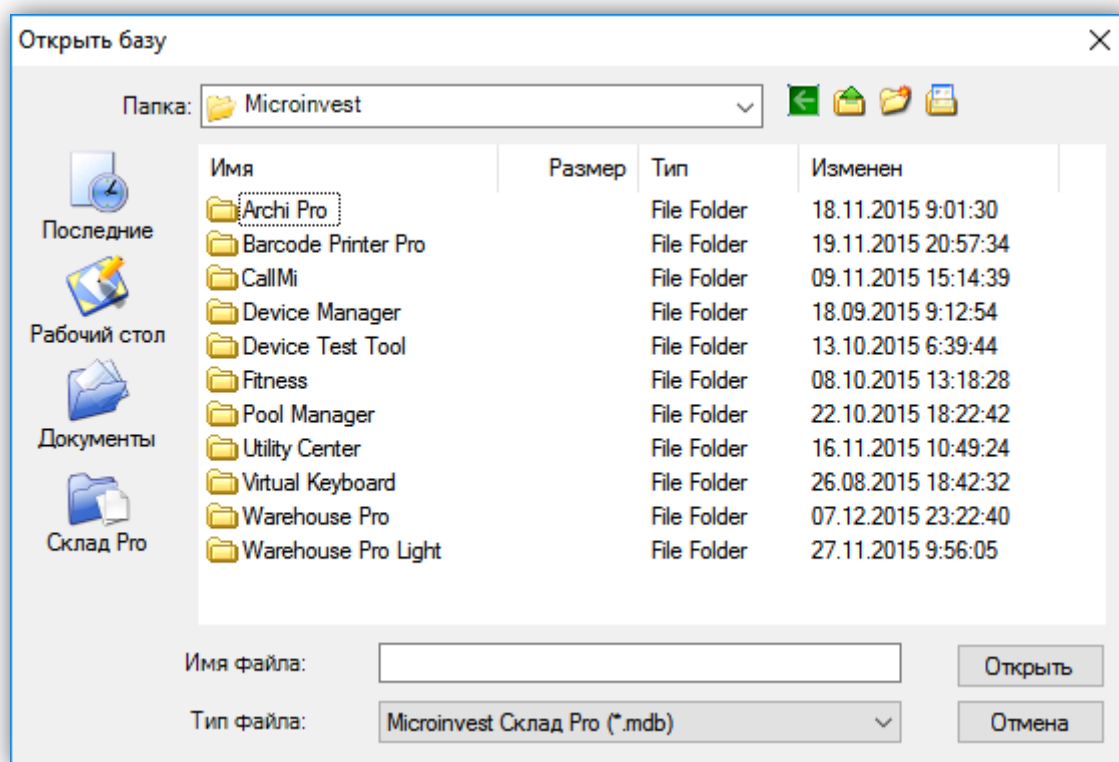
Открыть базу

Папка: Microinvest

Последние
Рабочий стол
Документы
Склад Pro

| Имя | Размер | Тип | Изменен |
|---|---|---|---|
| Archi Pro | | File Folder | 18.11.2015 9:01:30 |
| Barcode Printer Pro | | File Folder | 19.11.2015 20:57:34 |
| CallMi | | File Folder | 09.11.2015 15:14:39 |
| Device Manager | | File Folder | 18.09.2015 9:12:54 |
| Device Test Tool | | File Folder | 13.10.2015 6:39:44 |
| Fitness | | File Folder | 08.10.2015 13:18:28 |
| Pool Manager | | File Folder | 22.10.2015 18:22:42 |
| Utility Center | | File Folder | 16.11.2015 10:49:24 |
| Virtual Keyboard | | File Folder | 26.08.2015 18:42:32 |
| Warehouse Pro | | File Folder | 07.12.2015 23:22:40 |
| Warehouse Pro Light | | File Folder | 27.11.2015 9:56:05 |

Имя файла:
Открыть
Тип файла: Microinvest Склад Pro (*.mdb)
Отмена